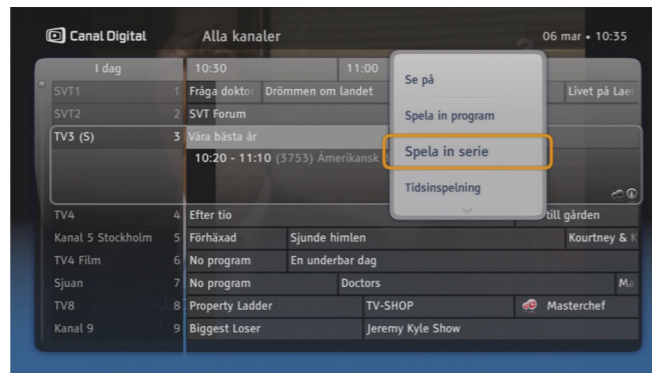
Canal Digital
Alla kanaler
06 mar • 10:35

I dag
10:30
11:00

SVT1 1 Fråga doktor | Drömmen om landet | Livet på Laer
SVT2 2 SVT Forum
TV3 (S) 3 Våra bästa år
10:20 - 11:10 (3753) Amerikansk
TV4 4 Efter tio | till gården
Kanal 5 Stockholm 5 Förhäxad | Sjunde himlen | Kourtney & K
TV4 Film 6 No program | En underbar dag
Sjuan 7 No program | Doctors | Ma
TV8 8 Property Ladder | TV-SHOP | Masterchef
Kanal 9 9 Biggest Loser | Jeremy Kyle Show

Se på
Spela in program
Spela in serie
Tidsinspelning